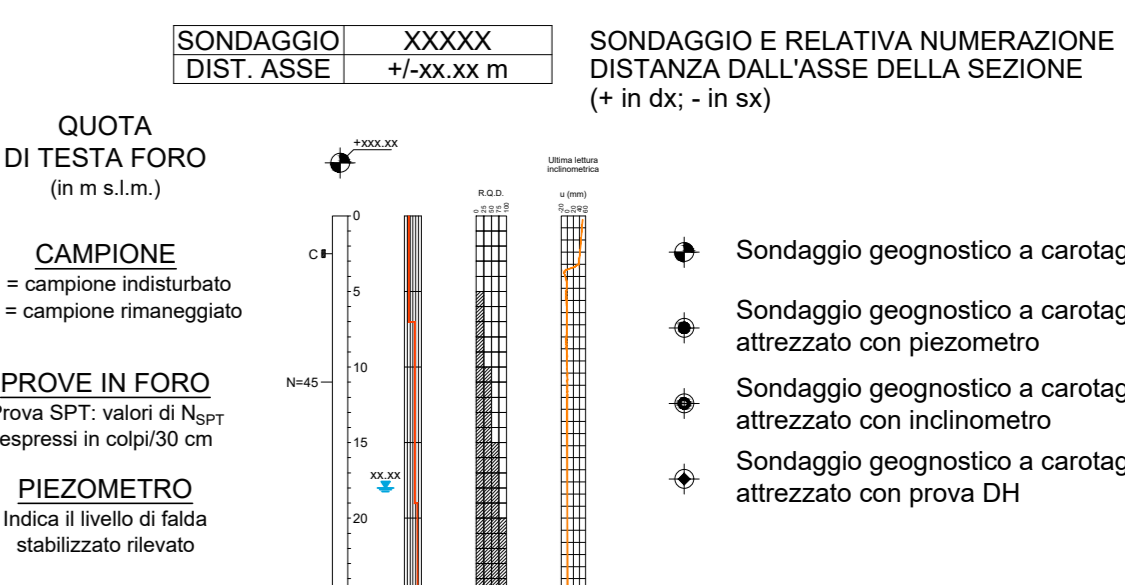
| SONDAGGIO | XXXXX |
|---|---|
| DIST. ASSE | +/-xx.xx m |

SONDAGGIO E RELATIVA NUMERAZIONE
DISTANZA DALL'ASSE DELLA SEZIONE
(+ in dx; - in sx)

QUOTA
DI TESTA FORO
(in m s.l.m.)

+xxx.xx

Ultima lettura inclinometrica

R.Q.D.
0 25 50 75 100

u (mm)
-20 0 20 40 60

0
5
10
15
20

CAMPIONE
= campione indisturbato
= campione rimaneggiato

C

PROVE IN FORO
Prova SPT: valori di $N_{SPT}$
espressi in colpi/30 cm

N=45

PIEZOMETRO
Indica il livello di falda
stabilizzato rilevato

xx.xx

Sondaggio geognostico a carotag

Sondaggio geognostico a carotag
attrezzato con piezometro

Sondaggio geognostico a carotag
attrezzato con inclinometro

Sondaggio geognostico a carotag
attrezzato con prova DH